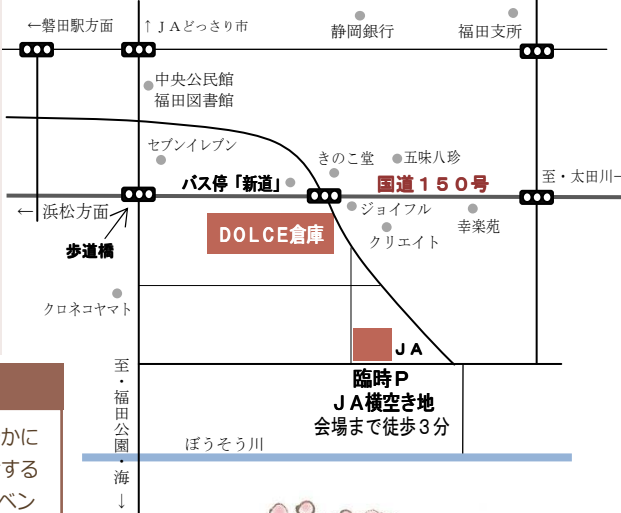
←磐田駅方面

↑ＪＡどっさり市

静岡銀行

福田支所

中央公民館
福田図書館

セブンイレブン

きのこ堂

五味八珍

バス停「新道」

国道１５０号

至・太田川→

←浜松方面

ジョイフル

幸楽苑

DOLCE倉庫

クリエイト

歩道橋

クロネコヤマト

ＪＡ

至・福田公園・海↓

臨時Ｐ
ＪＡ横空き地
会場まで徒歩３分

ぼうそう川

かに
する
ベン